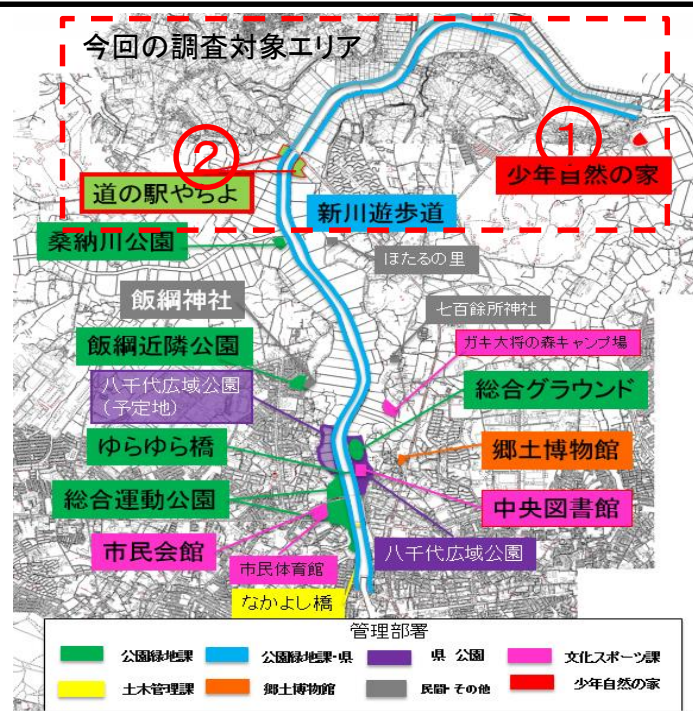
今回の調査対象エリア

②

①

道の駅やちよ

少年自然の家

新川遊歩道

桑納川公園

ほたるの里

飯綱神社

七百餘所神社

飯綱近隣公園

ガキ大将の森キャンプ場

八千代広域公園
（予定地）

総合グラウンド

ゆらゆら橋

郷土博物館

総合運動公園

中央図書館

市民会館

八千代広域公園

市民体育館

なかよし橋

管理部署

| | | | | | | | |
|---|---|---|---|---|---|---|---|
| | 公園緑地課 | | 公園緑地課・県 | | 県 公園 | | 文化スポーツ課 |
| | 土木管理課 | | 郷土博物館 | | 民間・その他 | | 少年自然の家 |